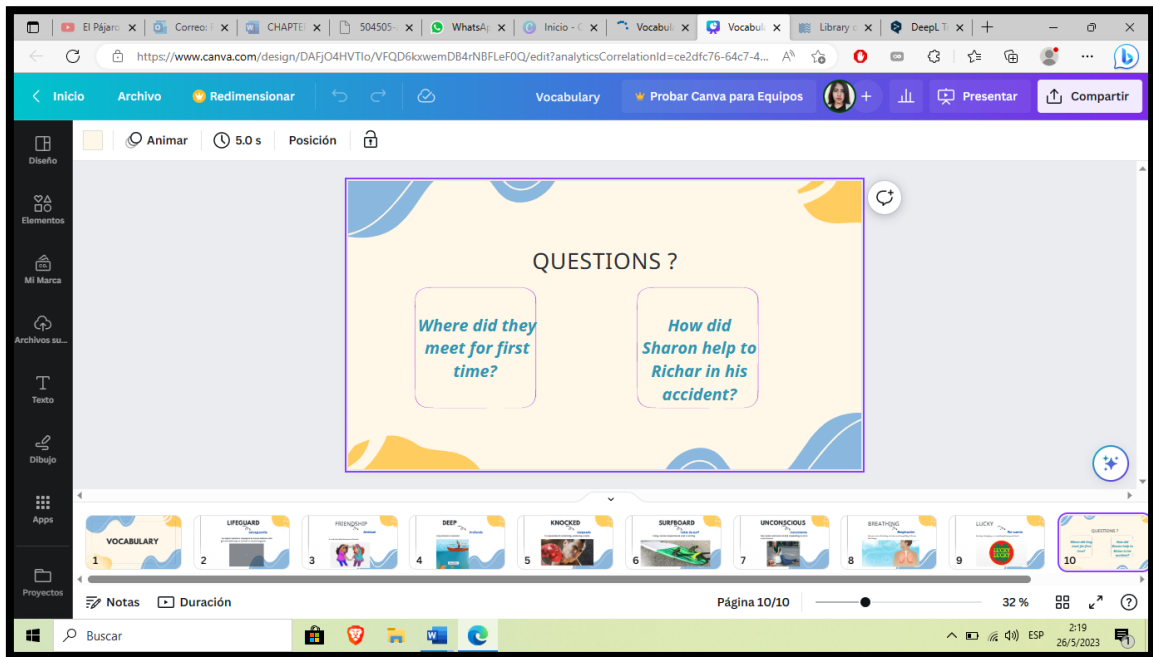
El Pájaro | Correo: | CHAPTER | 504505 | WhatsApp | Inicio - | Vocabul | Vocabul | Library | DeepL T

https://www.canva.com/design/DAFjO4HVTIo/VFQD6kxwemDB4rNBFLeF0Q/edit?analyticsCorrelationId=ce2dfc76-64c7-4...

Inicio Archivo Redimensionar Vocabulary Probar Canva para Equipos Presentar Compartir

Animar 5.0 s Posición

Diseño
Elementos
Mi Marca
Archivos su...
Texto
Dibujo
Apps
Proyectos

QUESTIONS ?

Where did they meet for first time?

How did Sharon help to Richar in his accident?

1 VOCABULARY
2 LIFEGUARD
3 FRIENDSHIP
4 DEEP
5 KNOCKED
6 SURFBOARD
7 UNCONSCIOUS
8 BREATHING
9 LUCKY
10 QUESTIONS ?

Notas Duración Página 10/10 32 %

Buscar ESP 2:19 26/5/2023